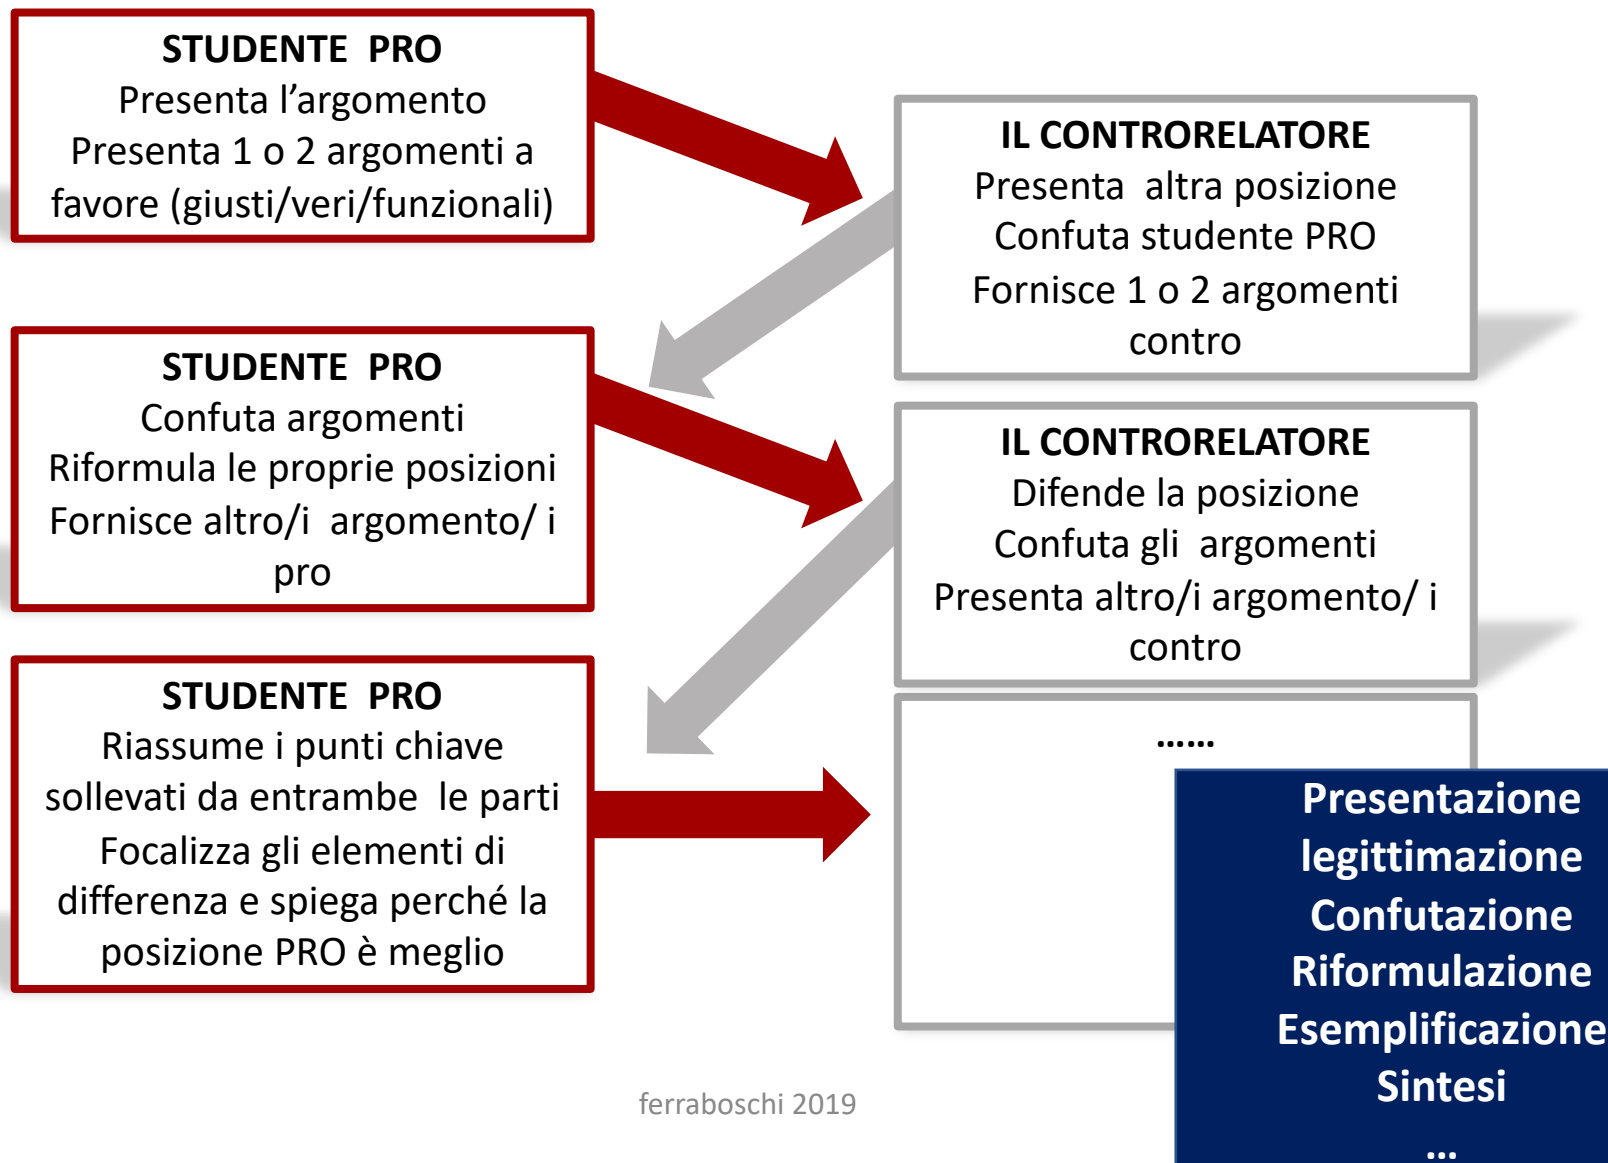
STUDENTE PRO
Presenta l’argomento
Presenta 1 o 2 argomenti a favore (giusti/veri/funzionali)

IL CONTRORELATORE
Presenta altra posizione
Confuta studente PRO
Fornisce 1 o 2 argomenti contro

STUDENTE PRO
Confuta argomenti
Riformula le proprie posizioni
Fornisce altro/i argomento/ i pro

IL CONTRORELATORE
Difende la posizione
Confuta gli argomenti
Presenta altro/i argomento/ i contro

STUDENTE PRO
Riassume i punti chiave sollevati da entrambe le parti
Focalizza gli elementi di differenza e spiega perché la posizione PRO è meglio

……

Presentazione
legittimazione
Confutazione
Riformulazione
Esemplificazione
Sintesi
…

ferraboschi 2019